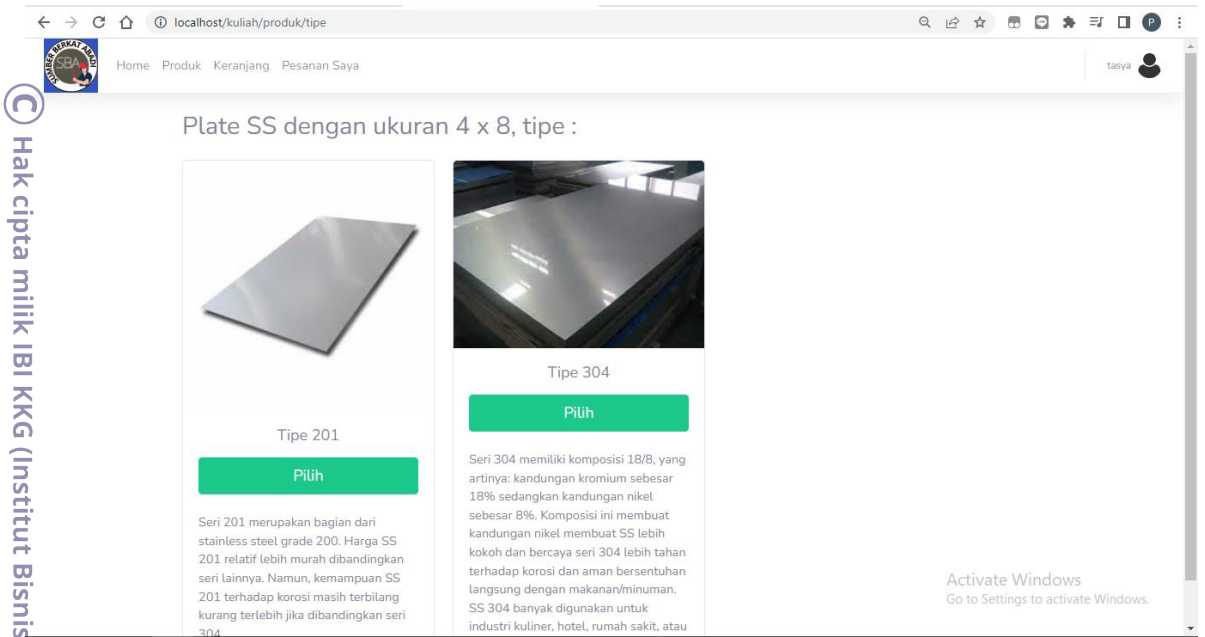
localhost/kuliah/produk/tipe

P

SBA SUMBER BERKAT ABADI

Home Produk Keranjang Pesanan Saya

tasya

© Hak cipta milik IBI KKG (Institut Bisnis

Plate SS dengan ukuran 4 x 8, tipe :

Tipe 201

Pilih

Seri 201 merupakan bagian dari stainless steel grade 200. Harga SS 201 relatif lebih murah dibandingkan seri lainnya. Namun, kemampuan SS 201 terhadap korosi masih terbilang kurang terlebih jika dibandingkan seri 304.

Tipe 304

Pilih

Seri 304 memiliki komposisi 18/8, yang artinya: kandungan kromium sebesar 18% sedangkan kandungan nikel sebesar 8%. Komposisi ini membuat kandungan nikel membuat SS lebih kokoh dan bercaya seri 304 lebih tahan terhadap korosi dan aman bersentuhan langsung dengan makanan/minuman. SS 304 banyak digunakan untuk industri kuliner, hotel, rumah sakit, atau

Activate Windows
Go to Settings to activate Windows.